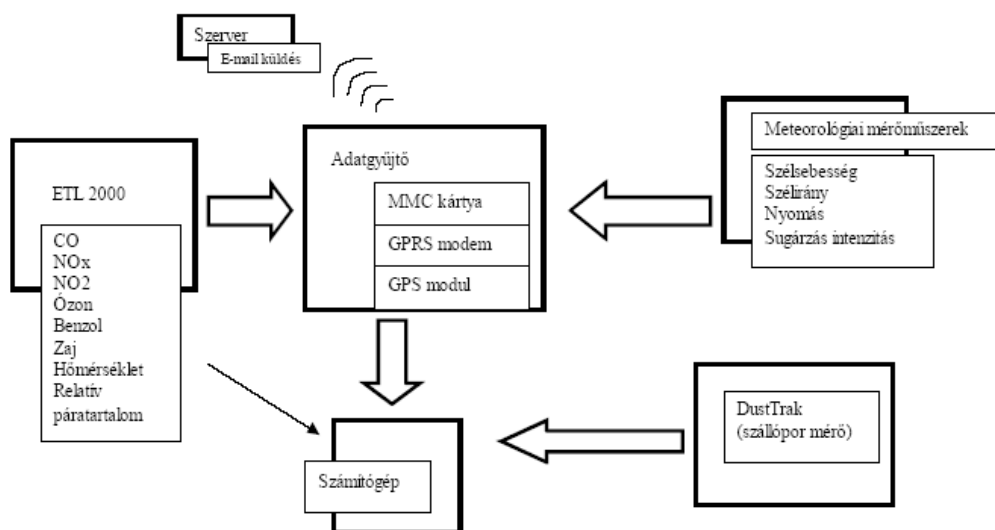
Szerver
E-mail küldés

ETL 2000

CO
NOx
NO2
Ózon
Benzol
Zaj
Hőmérséklet
Relatív páratartalom

Adatgyűjtő

MMC kártya

GPRS modem

GPS modul

Meteorológiai mérőműszerek

Szélsebesség
Szélirány
Nyomás
Sugárzás intenzitás

Számítógép

DustTrak
(szállópor mérő)